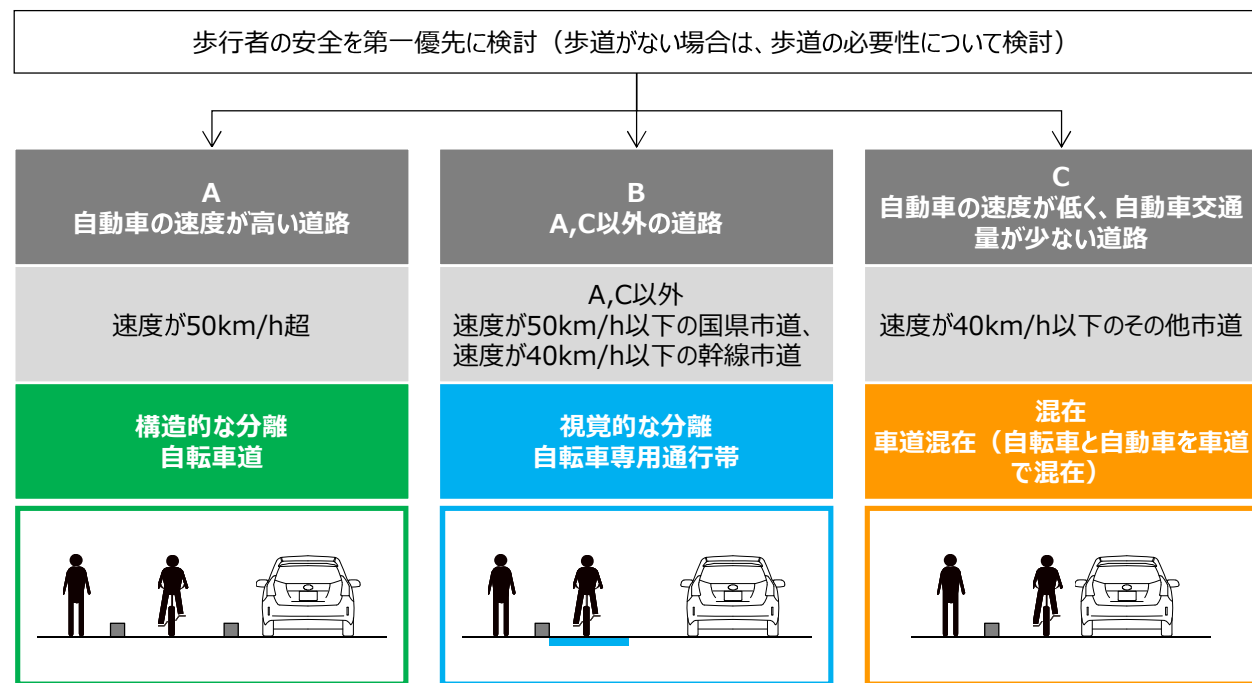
歩行者の安全を第一優先に検討（歩道がない場合は、歩道の必要性について検討）

A
自動車の速度が高い道路

速度が50km/h超

構造的な分離
自転車道

B
A,C以外の道路

A,C以外
速度が50km/h以下の国県市道、速度が40km/h以下の幹線市道

視覚的な分離
自転車専用通行帯

C
自動車の速度が低く、自動車交通量が少ない道路

速度が40km/h以下のその他市道

混在
車道混在（自転車と自動車を車道で混在）